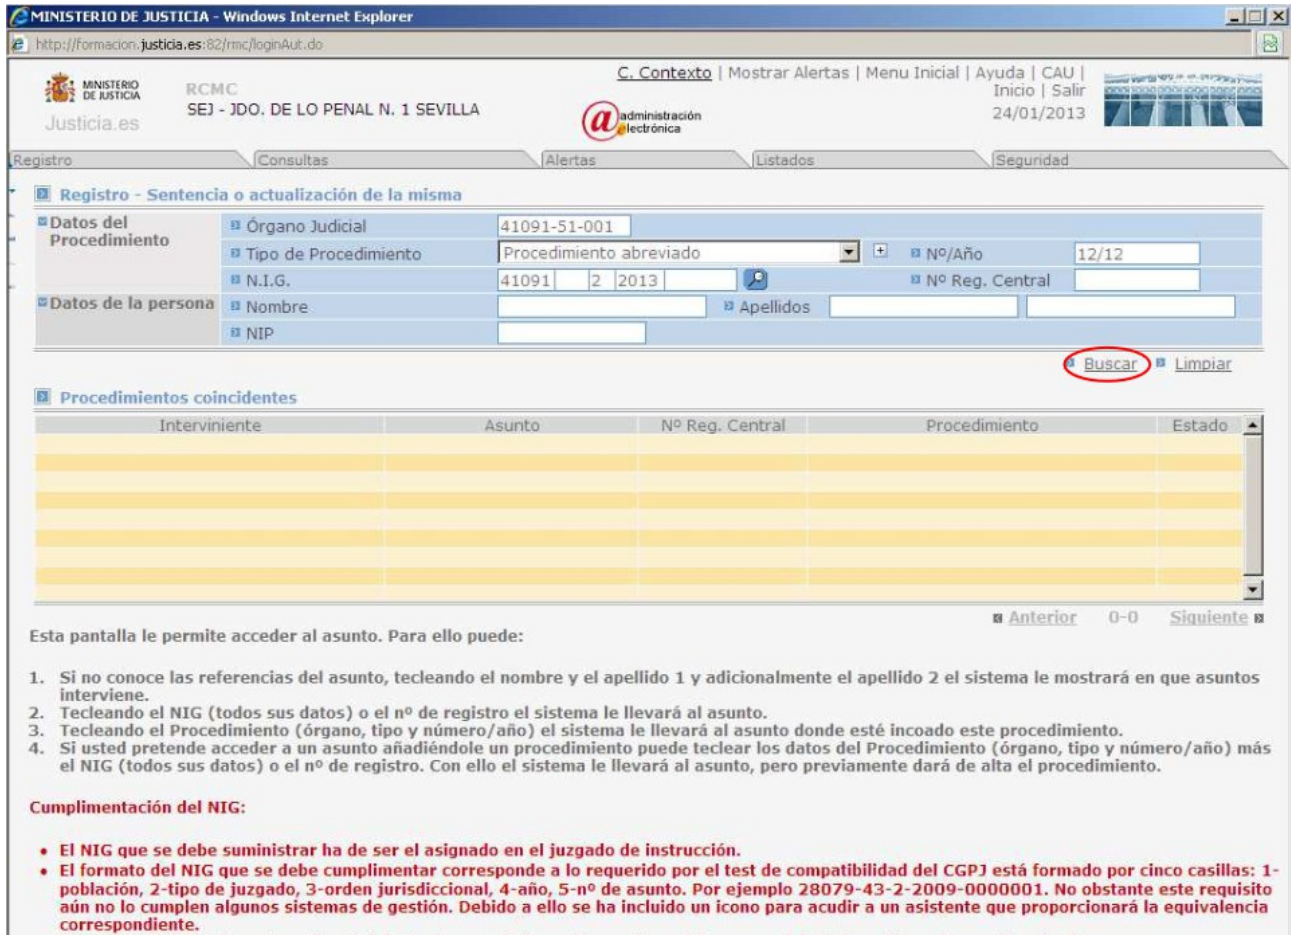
MINISTERIO DE JUSTICIA - Windows Internet Explorer

http://formacion.justicia.es:82/rmc/loginAut.do

MINISTERIO DE JUSTICIA

Justicia.es

RCMC

SEJ - JDO. DE LO PENAL N. 1 SEVILLA

administración electrónica

C. Contexto | Mostrar Alertas | Menu Inicial | Ayuda | CAU | Inicio | Salir

24/01/2013

Registro | Consultas | Alertas | Listados | Seguridad

Registro - Sentencia o actualización de la misma

Datos del Procedimiento

Órgano Judicial 41091-51-001

Tipo de Procedimiento Procedimiento abreviado

Nº/Año 12/12

N.I.G. 41091 2 2013

Nº Reg. Central

Datos de la persona

Nombre

Apellidos

NIP

Buscar Limpiar

Procedimientos coincidentes

| Interviniente | Asunto | Nº Reg. Central | Procedimiento | Estado |
|---|---|---|---|---|

Anterior 0-0 Siguiente

Esta pantalla le permite acceder al asunto. Para ello puede:

1. Si no conoce las referencias del asunto, tecleando el nombre y el apellido 1 y adicionalmente el apellido 2 el sistema le mostrará en que asuntos interviene.
2. Tecleando el NIG (todos sus datos) o el nº de registro el sistema le llevará al asunto.
3. Tecleando el Procedimiento (órgano, tipo y número/año) el sistema le llevará al asunto donde esté incoado este procedimiento.
4. Si usted pretende acceder a un asunto añadiéndole un procedimiento puede teclear los datos del Procedimiento (órgano, tipo y número/año) más el NIG (todos sus datos) o el nº de registro. Con ello el sistema le llevará al asunto, pero previamente dará de alta el procedimiento.

Cumplimentación del NIG:

• El NIG que se debe suministrar ha de ser el asignado en el juzgado de instrucción.
• El formato del NIG que se debe cumplimentar corresponde a lo requerido por el test de compatibilidad del CGPJ está formado por cinco casillas: 1-población, 2-tipo de juzgado, 3-orden jurisdiccional, 4-año, 5-nº de asunto. Por ejemplo 28079-43-2-2009-0000001. No obstante este requisito aún no lo cumplen algunos sistemas de gestión. Debido a ello se ha incluido un icono para acudir a un asistente que proporcionará la equivalencia correspondiente.